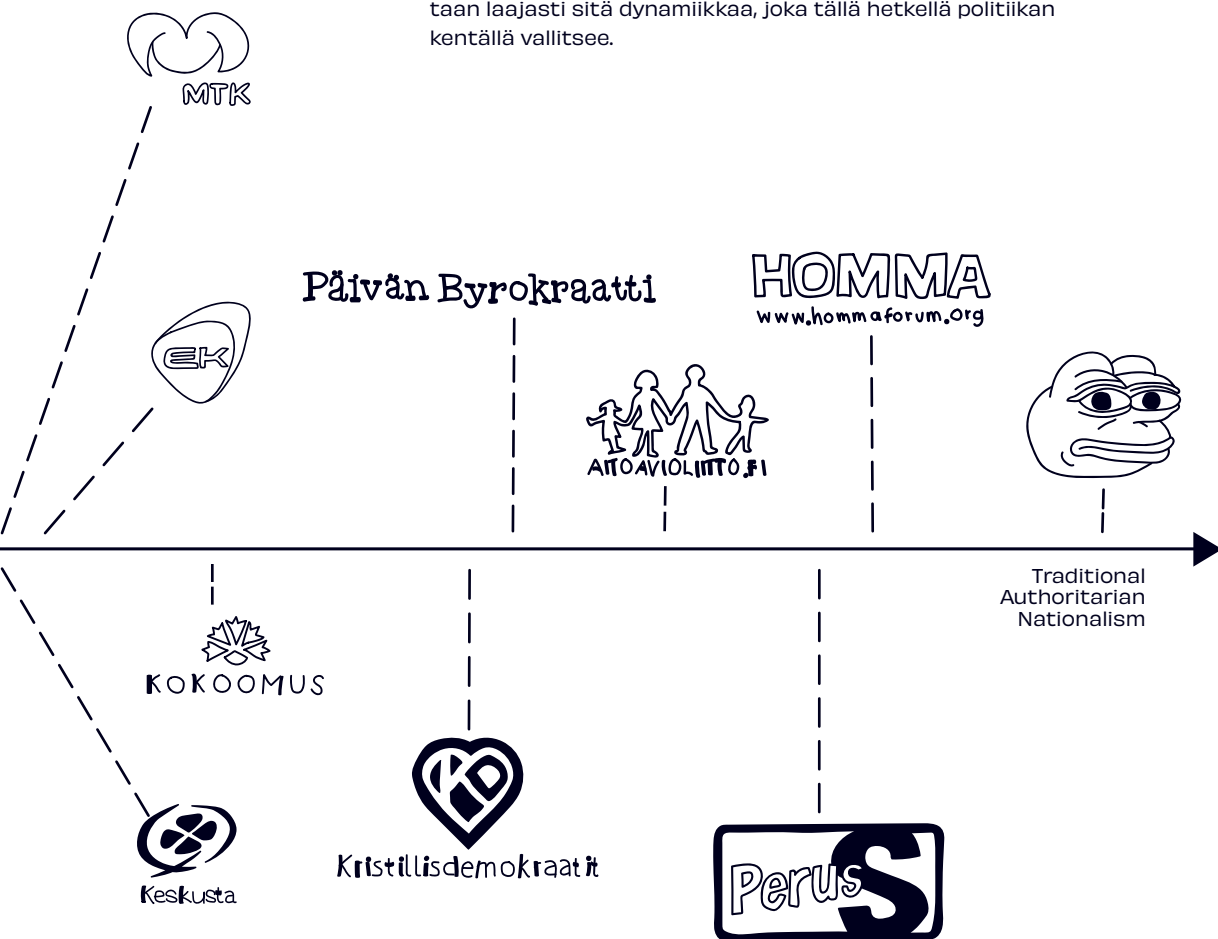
taan laajasti sitä dynamiikkaa, joka tällä hetkellä politiikan kentällä vallitsee.

MTK

EK

Päivän Byrokraatti

HOMMA
www.hommaforum.org

AITOAVIOLIITTO.FI

Traditional Authoritarian Nationalism

KOKOOMUS

Keskusta

KD

Kristillisdemokraatit

PerusS